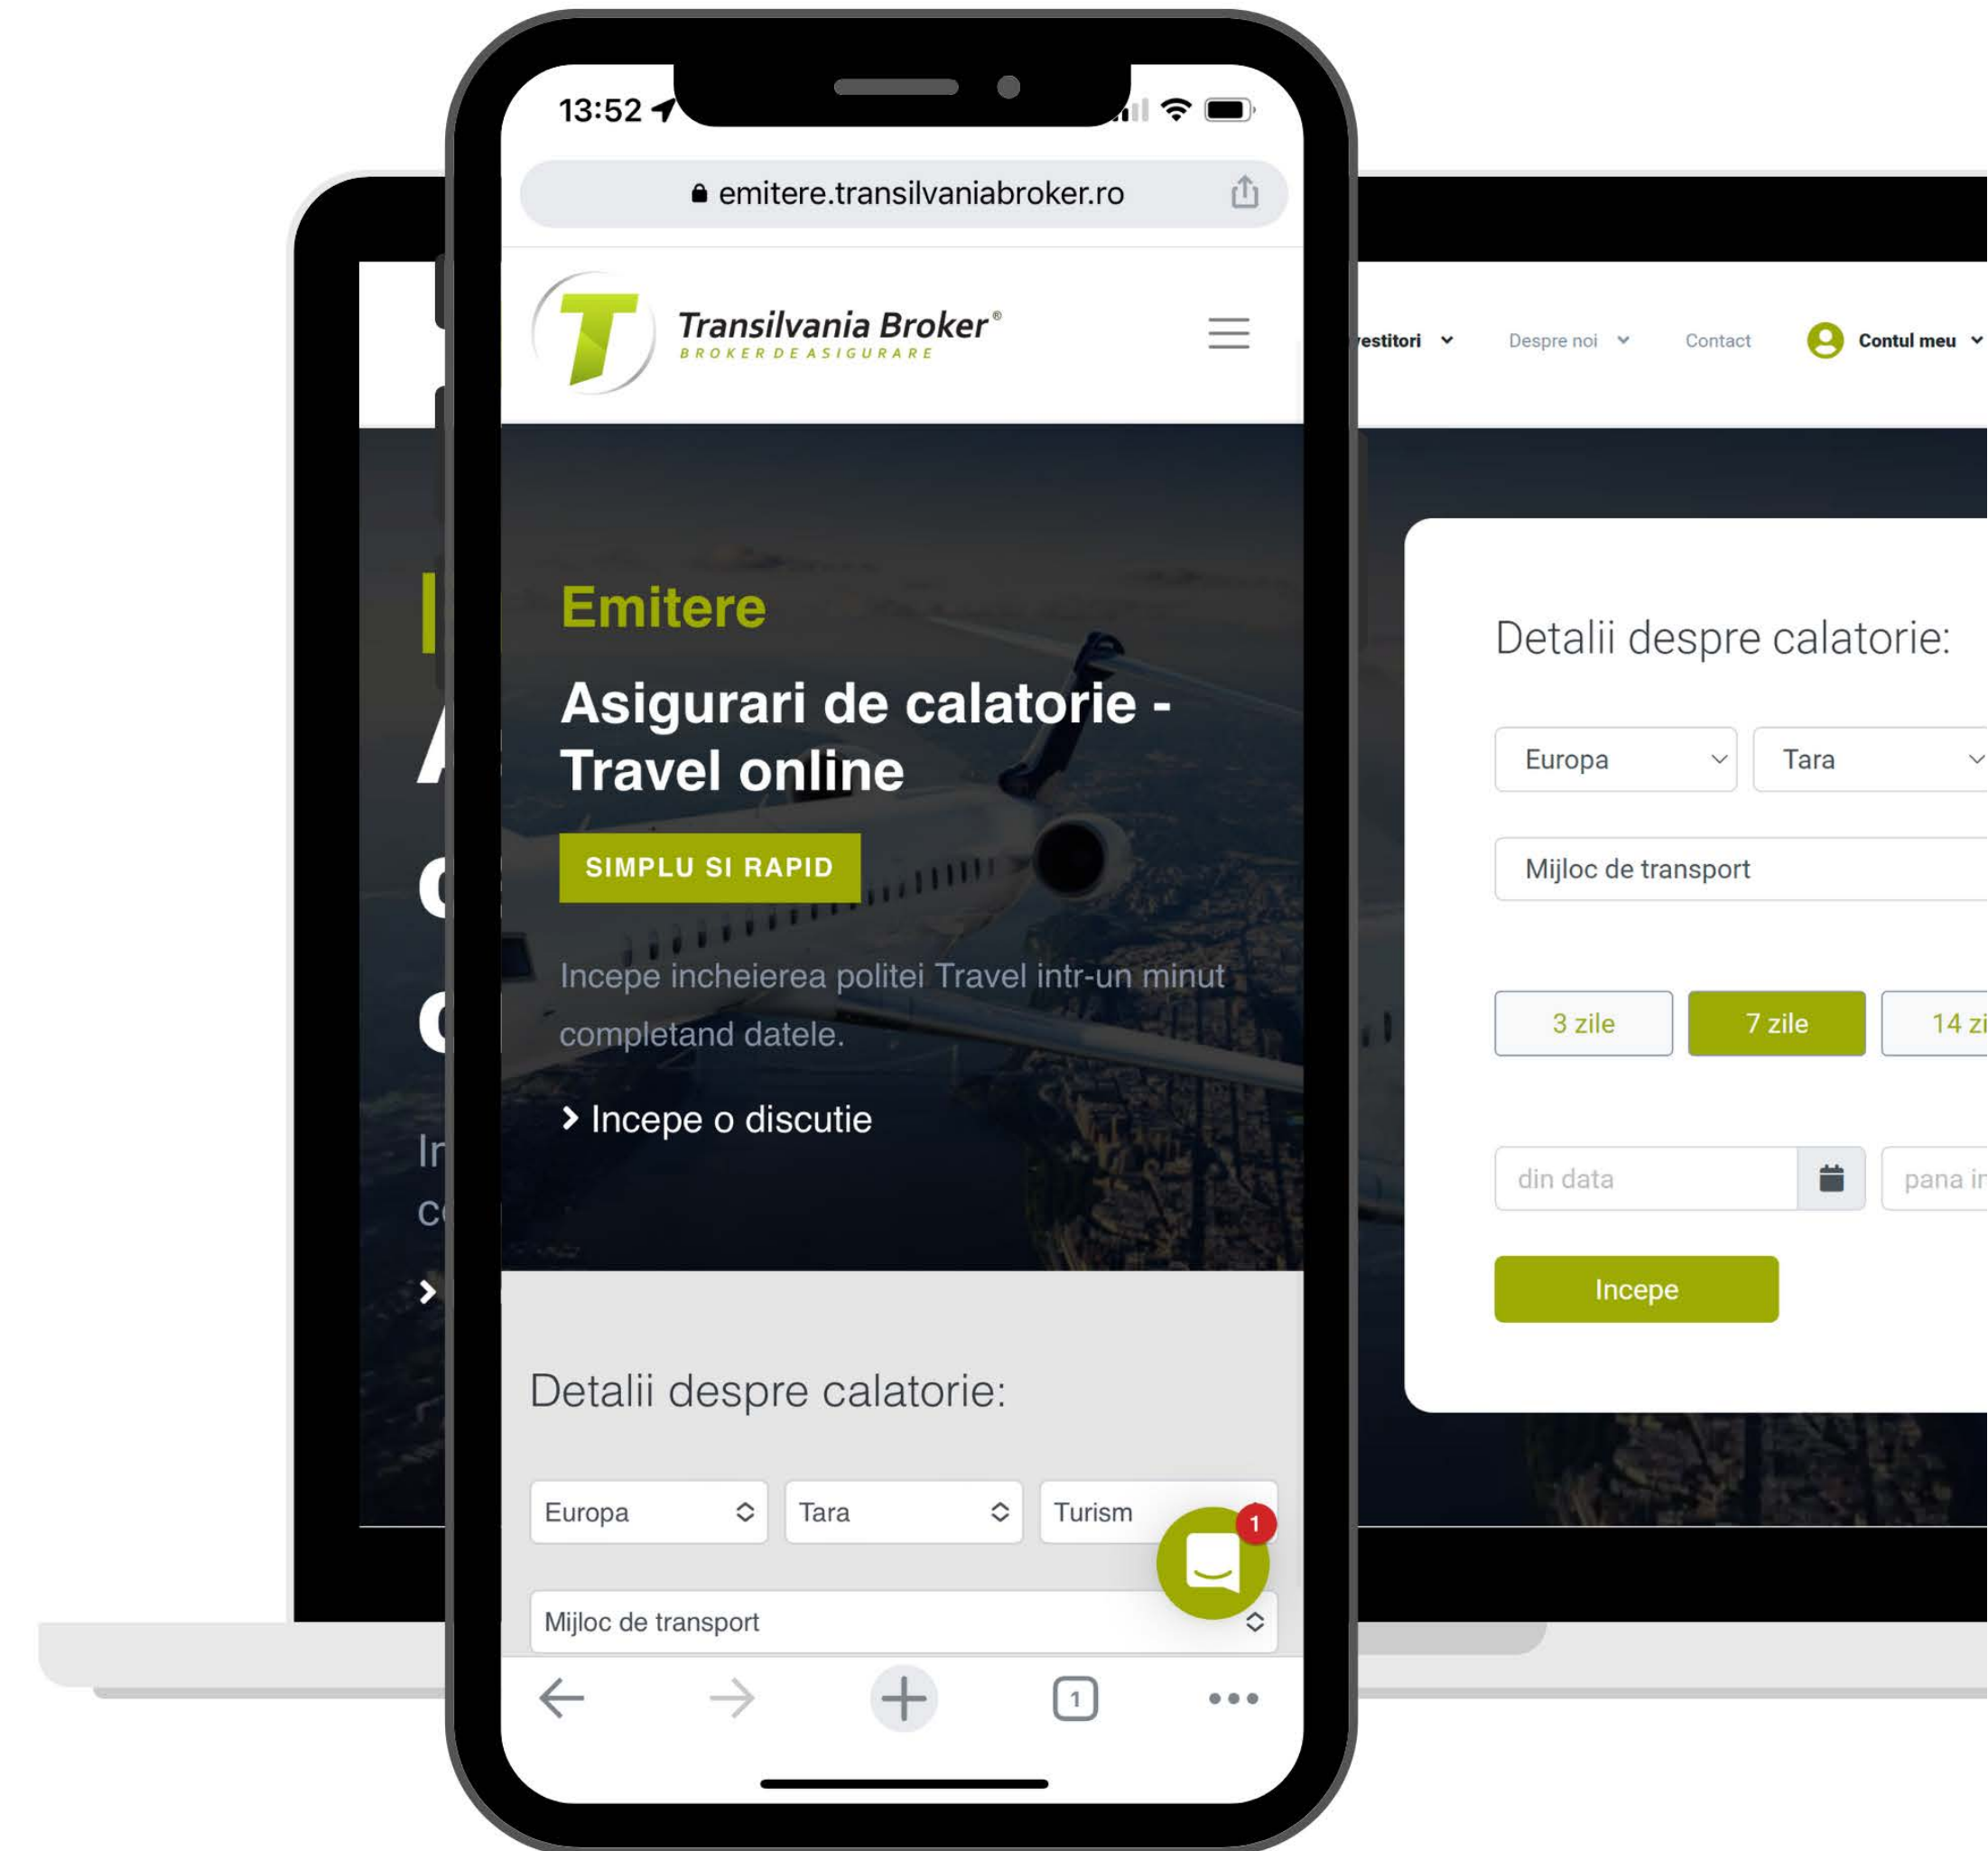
13:52

emitere.transilvaniabroker.ro

Transilvania Broker®
BROKER DE ASIGURARE

Emitere

Asigurari de calatorie - Travel online

SIMPLU SI RAPID

Incepe incheierea politei Travel intr-un minut completand datele.

Incepe o discutie

Detalii despre calatorie:

Europa
Tara
Turism

1

Mijloc de transport

1

estitori
Despre noi
Contact
Contul meu

Detalii despre calatorie:

Europa
Tara

Mijloc de transport

3 zile
7 zile
14 zi

din data
pana ir

Incepe